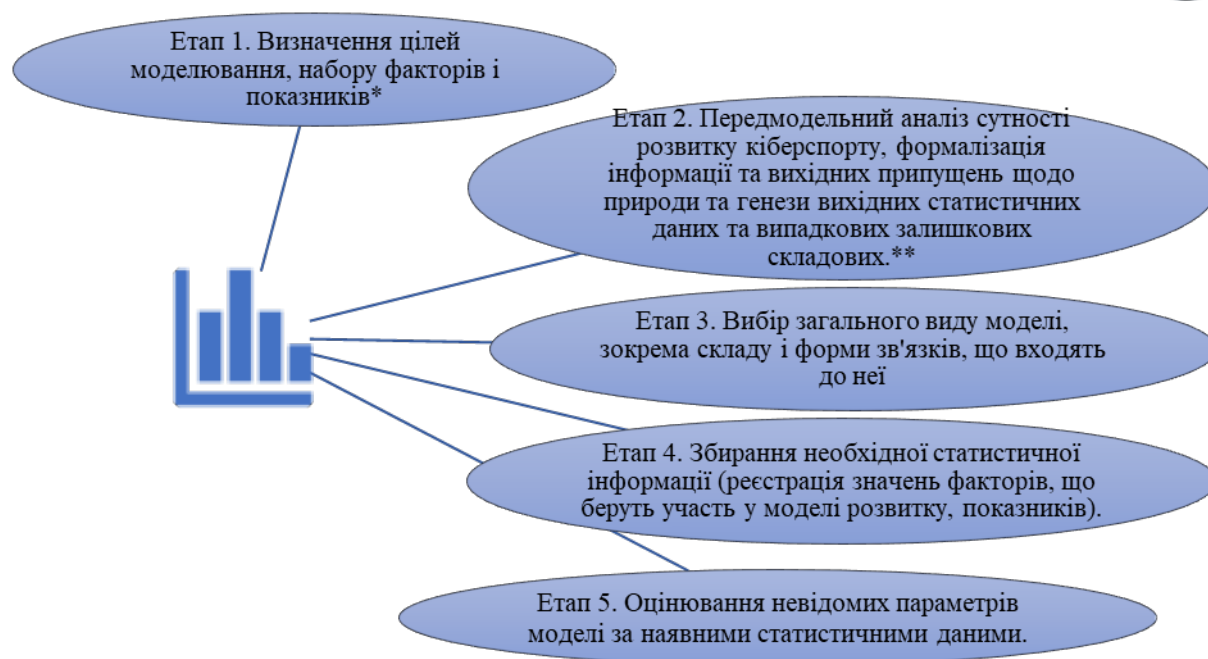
Етап 1. Визначення цілей моделювання, набору факторів і показників*

Етап 2. Передмодельний аналіз сутності розвитку кіберспорту, формалізація інформації та вихідних припущень щодо природи та генези вихідних статистичних даних та випадкових залишкових складових.**

Етап 3. Вибір загального виду моделі, зокрема складу і форми зв'язків, що входять до неї

Етап 4. Збирання необхідної статистичної інформації (реєстрація значень факторів, що беруть участь у моделі розвитку, показників).

Етап 5. Оцінювання невідомих параметрів моделі за наявними статистичними даними.